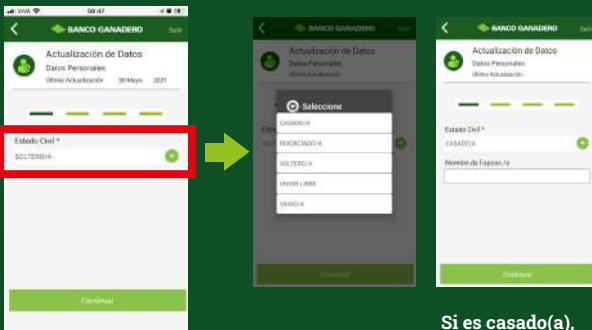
VIVA 09:47

BANCO GANADERO Salir

Actualización de Datos

Datos Personales

Última Actualización 30 Mayo 2021

Estado Civil *

SOLTERO/A

Continuar

BANCO GANADERO Salir

Actualización de Datos

Datos Personales

Última Actualización

Seleccione

CASADO/A

DIVORCIADO/A

SOLTERO/A

UNION LIBRE

VIUDO/A

Continuar

BANCO GANADERO Salir

Actualización de Datos

Datos Personales

Última Actualización

Estado Civil *

CASADO/A

Nombre de Esposo /a

Continuar

Si es casado(a),